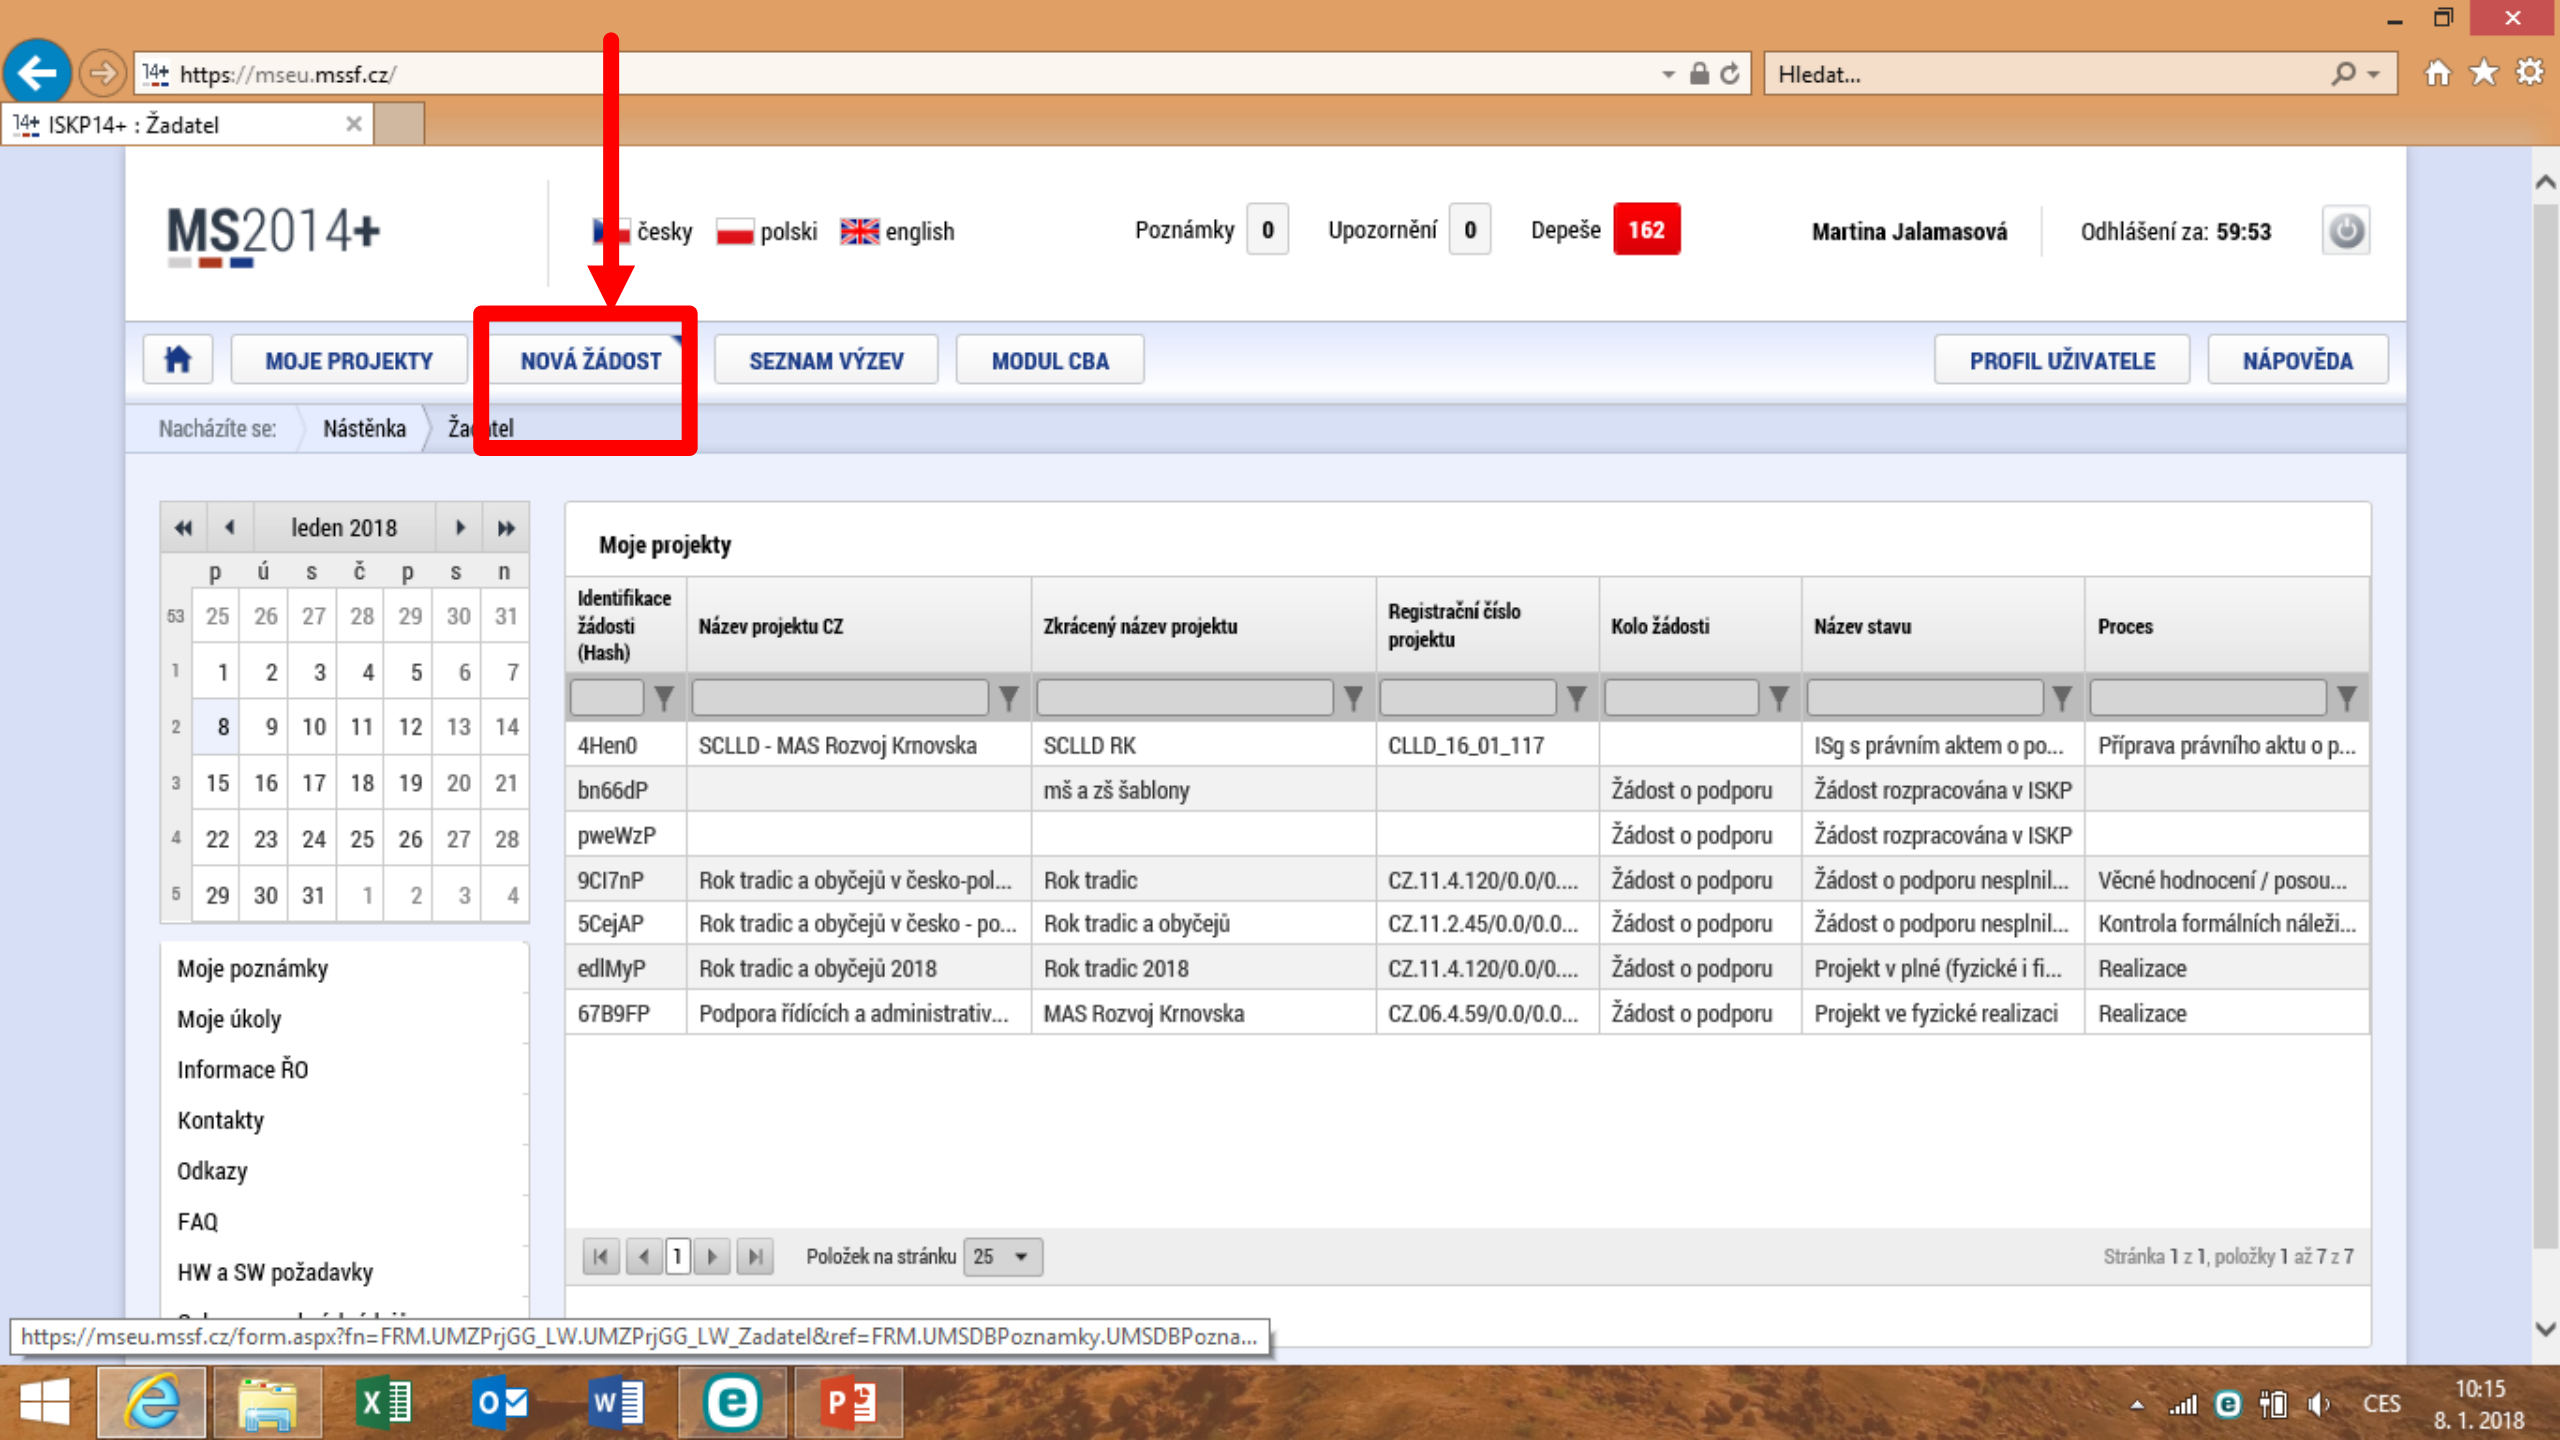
https://mseu.mssf.cz/

Hledat...

ISKP14+ : Žadatel

MS2014+

česky polski english

Poznámky 0 Upozornění 0 Depeše 162

Martina Jalamasová

Odhlášení za: 59:53

MOJE PROJEKTY NOVÁ ŽÁDOST SEZNAM VÝZEV MODUL CBA PROFIL UŽIVATELE NÁPOVĚDA

Nacházíte se: Nástěnka Žadatel

leden 2018

| | p | ú | s | č | p | s | n |
|---|---|---|---|---|---|---|---|
| 53 | 25 | 26 | 27 | 28 | 29 | 30 | 31 |
| 1 | 1 | 2 | 3 | 4 | 5 | 6 | 7 |
| 2 | 8 | 9 | 10 | 11 | 12 | 13 | 14 |
| 3 | 15 | 16 | 17 | 18 | 19 | 20 | 21 |
| 4 | 22 | 23 | 24 | 25 | 26 | 27 | 28 |
| 5 | 29 | 30 | 31 | 1 | 2 | 3 | 4 |

Moje poznámky
Moje úkoly
Informace ŘO
Kontakty
Odkazy
FAQ
HW a SW požadavky

Moje projekty

| Identifikace žádosti (Hash) | Název projektu CZ | Zkrácený název projektu | Registrační číslo projektu | Kolo žádosti | Název stavu | Proces |
|---|---|---|---|---|---|---|
| 4Hen0 | SCLLD - MAS Rozvoj Krnovska | SCLLD RK | CLLD_16_01_117 | | ISg s právním aktem o po... | Příprava právního aktu o p... |
| bn66dP | | mš a zš šablony | | Žádost o podporu | Žádost rozpracována v ISKP | |
| pweWzP | | | | Žádost o podporu | Žádost rozpracována v ISKP | |
| 9CI7nP | Rok tradic a obyčejů v česko-pol... | Rok tradic | CZ.11.4.120/0.0/0.... | Žádost o podporu | Žádost o podporu nesplnil... | Věcné hodnocení / posou... |
| 5CejAP | Rok tradic a obyčejů v česko - po... | Rok tradic a obyčejů | CZ.11.2.45/0.0/0.0... | Žádost o podporu | Žádost o podporu nesplnil... | Kontrola formálních náleži... |
| edlMyP | Rok tradic a obyčejů 2018 | Rok tradic 2018 | CZ.11.4.120/0.0/0.... | Žádost o podporu | Projekt v plné (fyzické i fi... | Realizace |
| 67B9FP | Podpora řídících a administrativ... | MAS Rozvoj Krnovska | CZ.06.4.59/0.0/0.0... | Žádost o podporu | Projekt ve fyzické realizaci | Realizace |

1 Položek na stránku 25

Stránka 1 z 1, položky 1 až 7 z 7

https://mseu.mssf.cz/form.aspx?fn=FRM.UMZPrjGG_LW.UMZPrjGG_LW_Zadatel&ref=FRM.UMSDBPoznamky.UMSDBPozna...

CES 10:15 8. 1. 2018